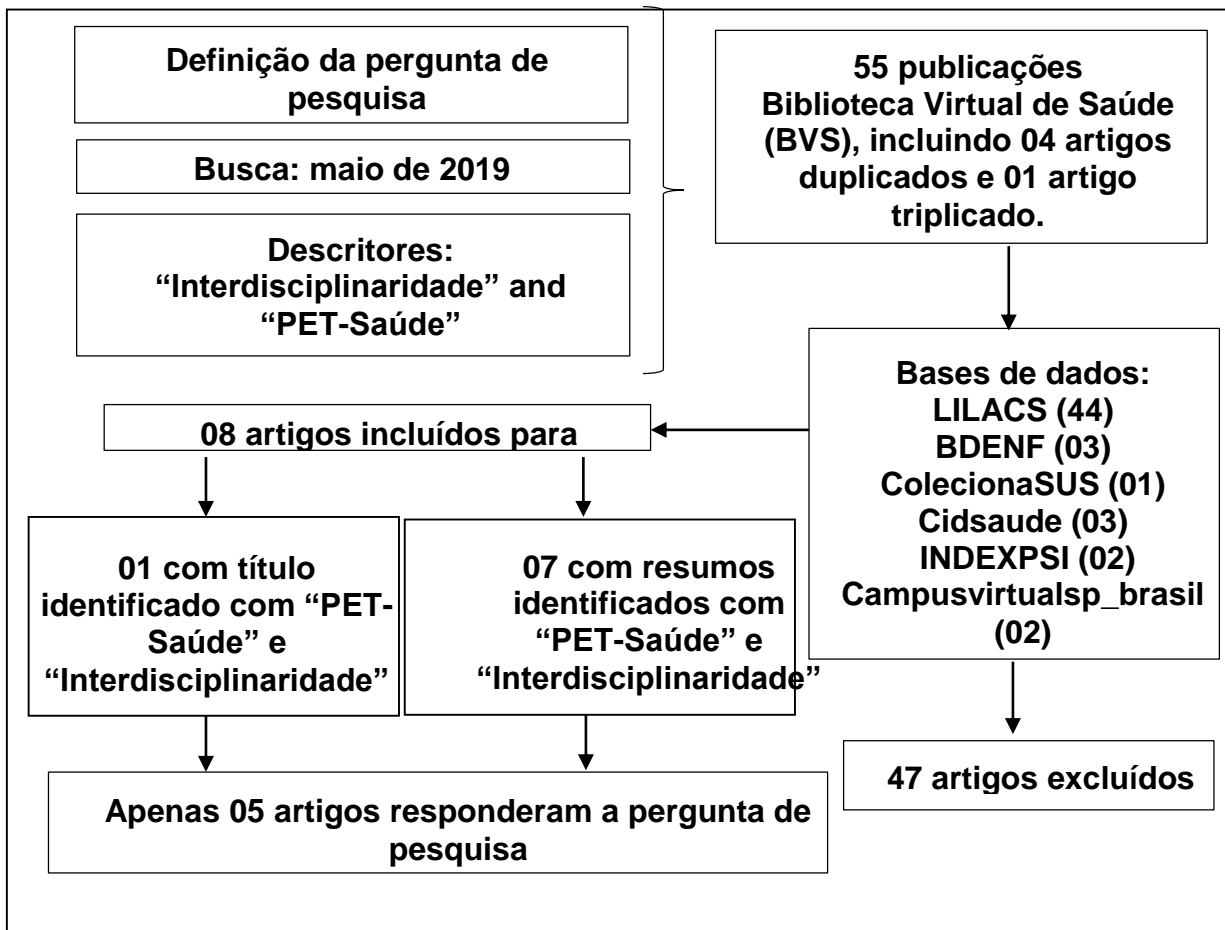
Definição da pergunta de pesquisa

Busca: maio de 2019

Descritores: “Interdisciplinaridade” and “PET-Saúde”

55 publicações Biblioteca Virtual de Saúde (BVS), incluindo 04 artigos duplicados e 01 artigo triplicado.

Bases de dados:
LILACS (44)
BDENF (03)
ColecionaSUS (01)
Cidsaude (03)
INDEXPSI (02)
Campusvirtualsp_brasil (02)

08 artigos incluídos para

01 com título identificado com “PET-Saúde” e “Interdisciplinaridade”

07 com resumos identificados com “PET-Saúde” e “Interdisciplinaridade”

47 artigos excluídos

Apenas 05 artigos responderam a pergunta de pesquisa